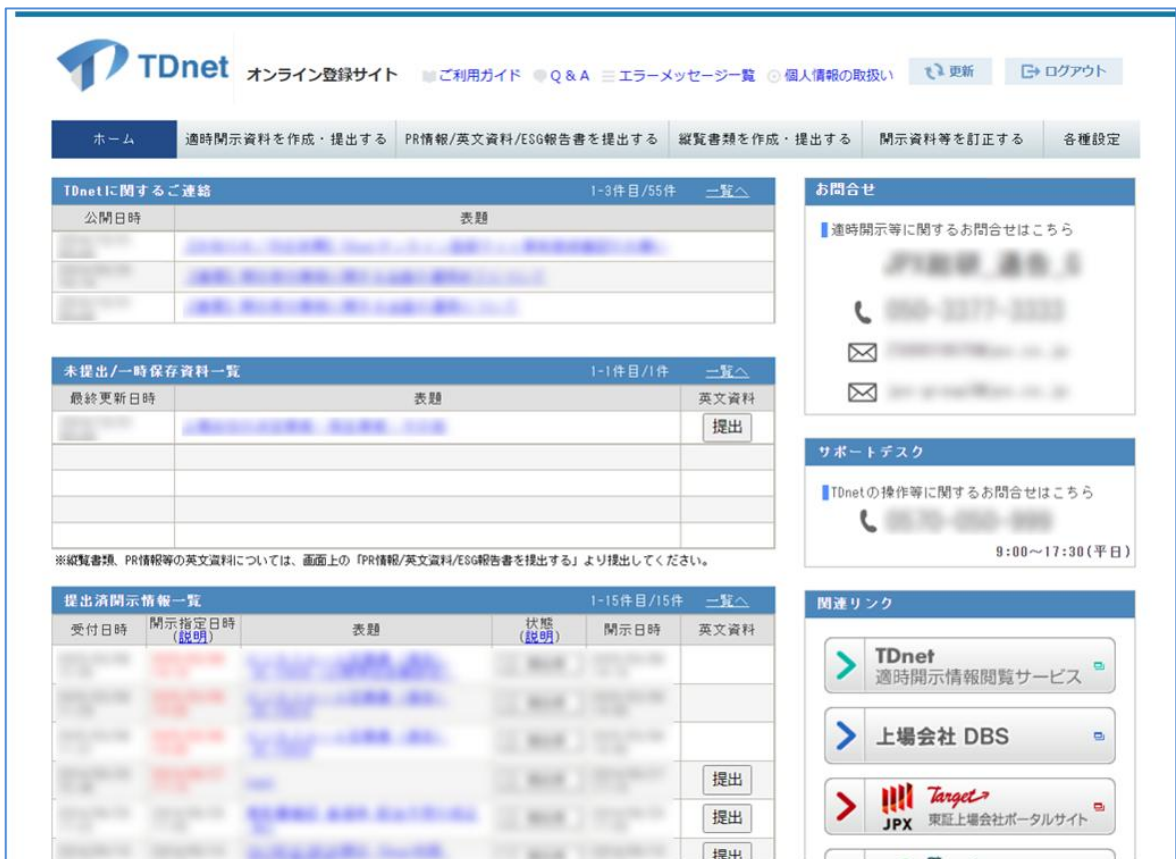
TDnet オンライン登録サイト ご利用ガイド Q＆A エラーメッセージ一覧 個人情報の取扱い 更新 ログアウト

ホーム | 適時開示資料を作成・提出する | PR情報/英文資料/ESG報告書を提出する | 縦覧書類を作成・提出する | 開示資料等を訂正する | 各種設定

TDnetに関するご連絡 1-3件目/55件 一覧へ

| 公開日時 | 表題 |
|---|---|
| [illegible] | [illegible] |
| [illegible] | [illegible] |
| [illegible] | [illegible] |

未提出/一時保存資料一覧 1-1件目/1件 一覧へ

| 最終更新日時 | 表題 | 英文資料 |
|---|---|---|
| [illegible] | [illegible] | 提出 |
| | | |
| | | |
| | | |
| | | |

※縦覧書類、PR情報等の英文資料については、画面上の「PR情報/英文資料/ESG報告書を提出する」より提出してください。

提出済開示情報一覧 1-15件目/15件 一覧へ

| 受付日時 | 開示指定日時 (説明) | 表題 | 状態 (説明) | 開示日時 | 英文資料 |
|---|---|---|---|---|---|
| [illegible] | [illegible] | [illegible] | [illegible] | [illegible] | |
| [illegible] | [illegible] | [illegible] | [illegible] | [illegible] | |
| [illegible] | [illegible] | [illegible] | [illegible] | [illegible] | |
| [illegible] | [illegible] | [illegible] | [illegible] | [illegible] | 提出 |
| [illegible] | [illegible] | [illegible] | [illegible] | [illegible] | 提出 |
| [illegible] | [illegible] | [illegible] | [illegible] | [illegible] | 提出 |

お問合せ
適時開示等に関するお問合せはこちら
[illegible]
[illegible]
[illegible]
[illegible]

サポートデスク
TDnetの操作等に関するお問合せはこちら
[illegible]
9:00～17:30(平日)

関連リンク
TDnet 適時開示情報閲覧サービス
上場会社 DBS
JPX Target 東証上場会社ポータルサイト